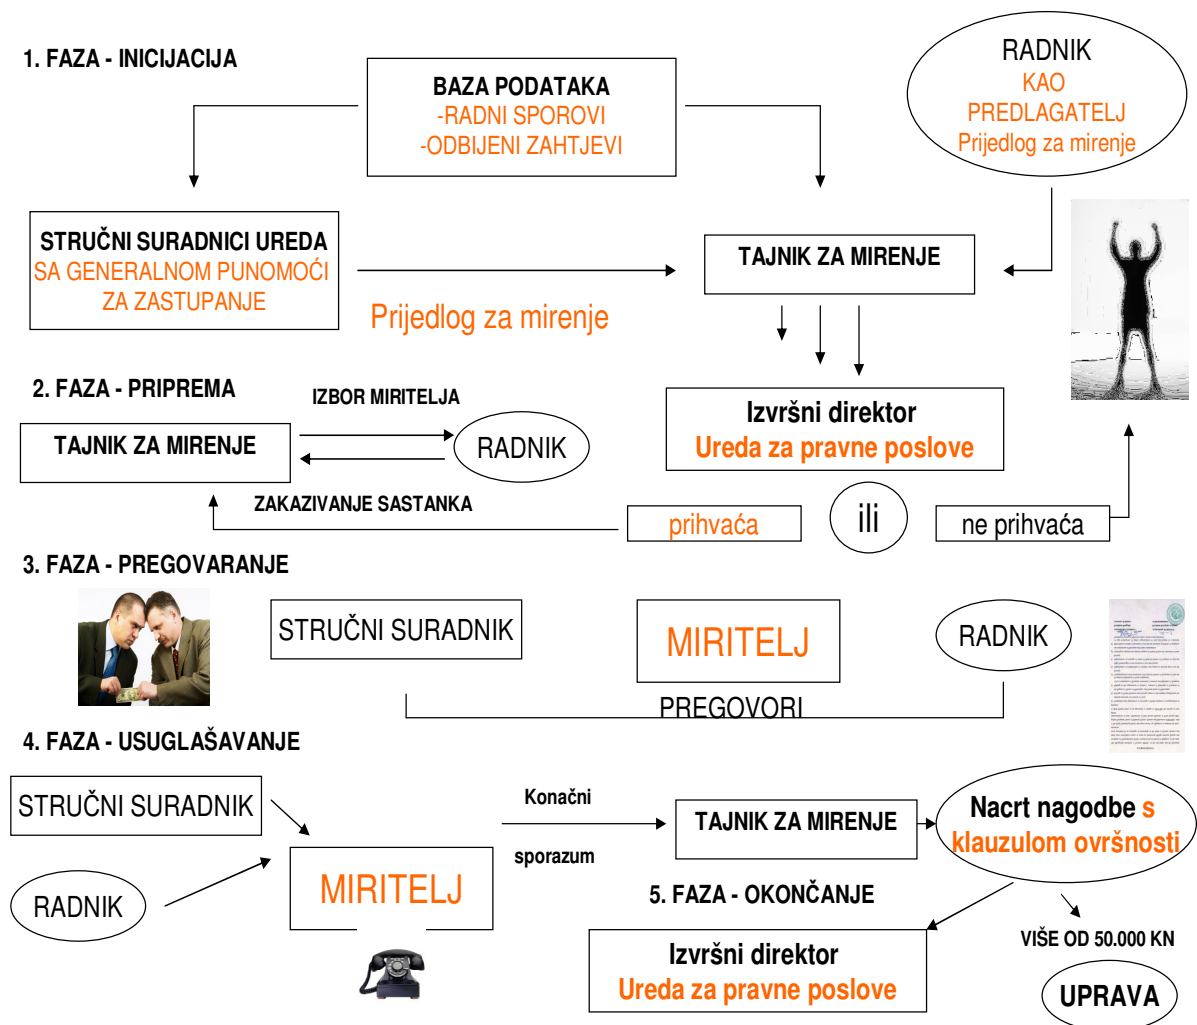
1. FAZA - INICIJACIJA

BAZA PODATAKA
-RADNI SPOROVI
-ODBIJENI ZAHTJEVI

RADNIK
KAO
PREDLAGATELJ
Prijedlog za mirenje

STRUČNI SURADNICI UREDA
SA GENERALNOM PUNOMOĆI
ZA ZASTUPANJE

TAJNIK ZA MIRENJE

Prijedlog za mirenje

2. FAZA - PRIPREMA

IZBOR MIRITELJA

TAJNIK ZA MIRENJE

RADNIK

Izvršni direktor
Ureda za pravne poslove

ZAKAZIVANJE SASTANKA

prihvaća

ili

ne prihvaća

3. FAZA - PREGOVARANJE

STRUČNI SURADNIK

MIRITELJ

RADNIK

PREGOVORI

4. FAZA - USUGLAŠAVANJE

STRUČNI SURADNIK

Konačni

sporazum

TAJNIK ZA MIRENJE

Nacrt nagodbe s klauzulom ovršnosti

RADNIK

MIRITELJ

5. FAZA - OKONČANJE

Izvršni direktor
Ureda za pravne poslove

VIŠE OD 50.000 KN

UPRAVA